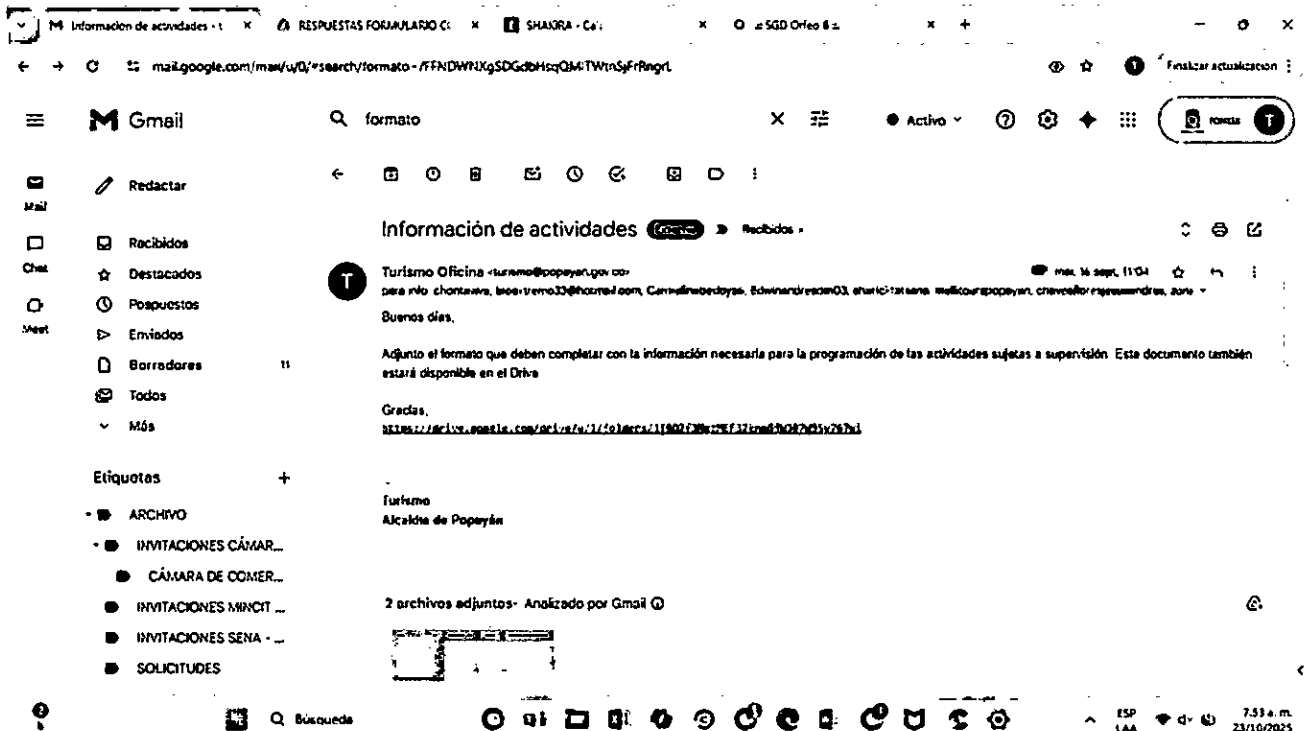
M Información de actividades - t × RESPUESTAS FORMULARIO C × SHAKIRA - Ca × SGD Orfeo 6 × +

mail.google.com/mail/u/0/#search/formato/FFNDWNXgSDGdbHsqQMiTWtnSjFrRngrL

Finalizar actualización

Gmail

formato

Activo

Mail

Chat

Meet

Redactar

Recibidos

Destacados

Pospuestos

Enviados

Borradores 11

Todos

Más

Etiquetas +

ARCHIVO

INVITACIONES CÁMAR...

CÁMARA DE COMER...

INVITACIONES MINCIT ...

INVITACIONES SENA - ...

SOLICITUDES

Información de actividades Externo Recibidos ×

Turismo Oficina <turismo@popayan.gov.co> mar, 16 sept, 11:04

para info chontawa, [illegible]@hotmail.com, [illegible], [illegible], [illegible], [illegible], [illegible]

Buenos días,

Adjunto el formato que deben completar con la información necesaria para la programación de las actividades sujetas a supervisión. Este documento también estará disponible en el Drive

Gracias,

https://drive.google.com/drive/u/1/folders/1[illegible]

Turismo

Alcaldía de Popayán

2 archivos adjuntos · Analizado por Gmail

Búsqueda

ESP LAA

7:53 a. m. 23/10/2025